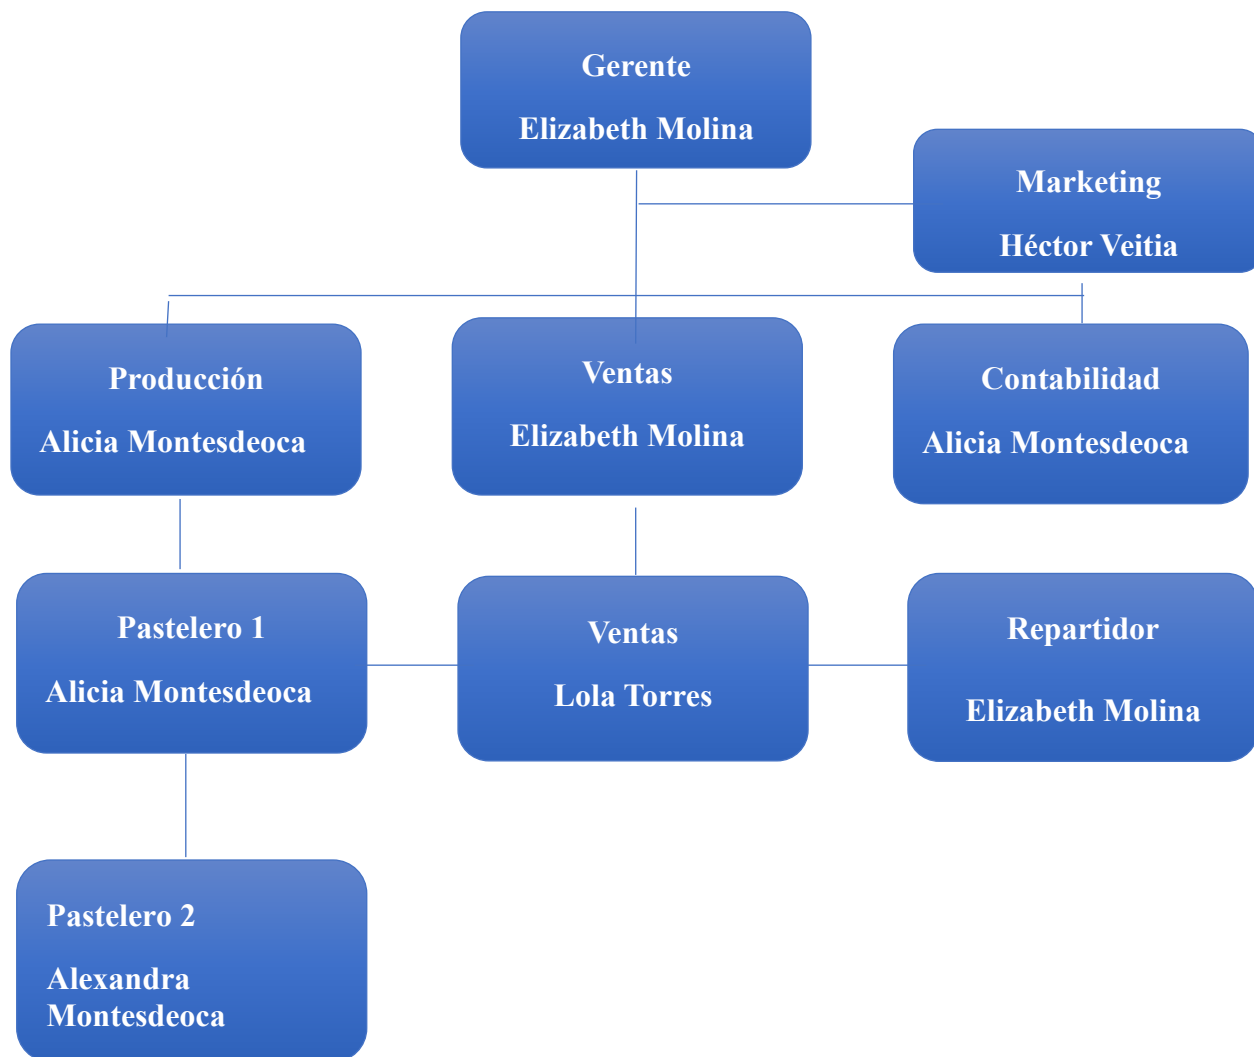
Gerente

Elizabeth Molina

Marketing

Héctor Veitia

Producción

Alicia Montesdeoca

Ventas

Elizabeth Molina

Contabilidad

Alicia Montesdeoca

Pastelero 1

Alicia Montesdeoca

Ventas

Lola Torres

Repartidor

Elizabeth Molina

Pastelero 2

Alexandra Montesdeoca